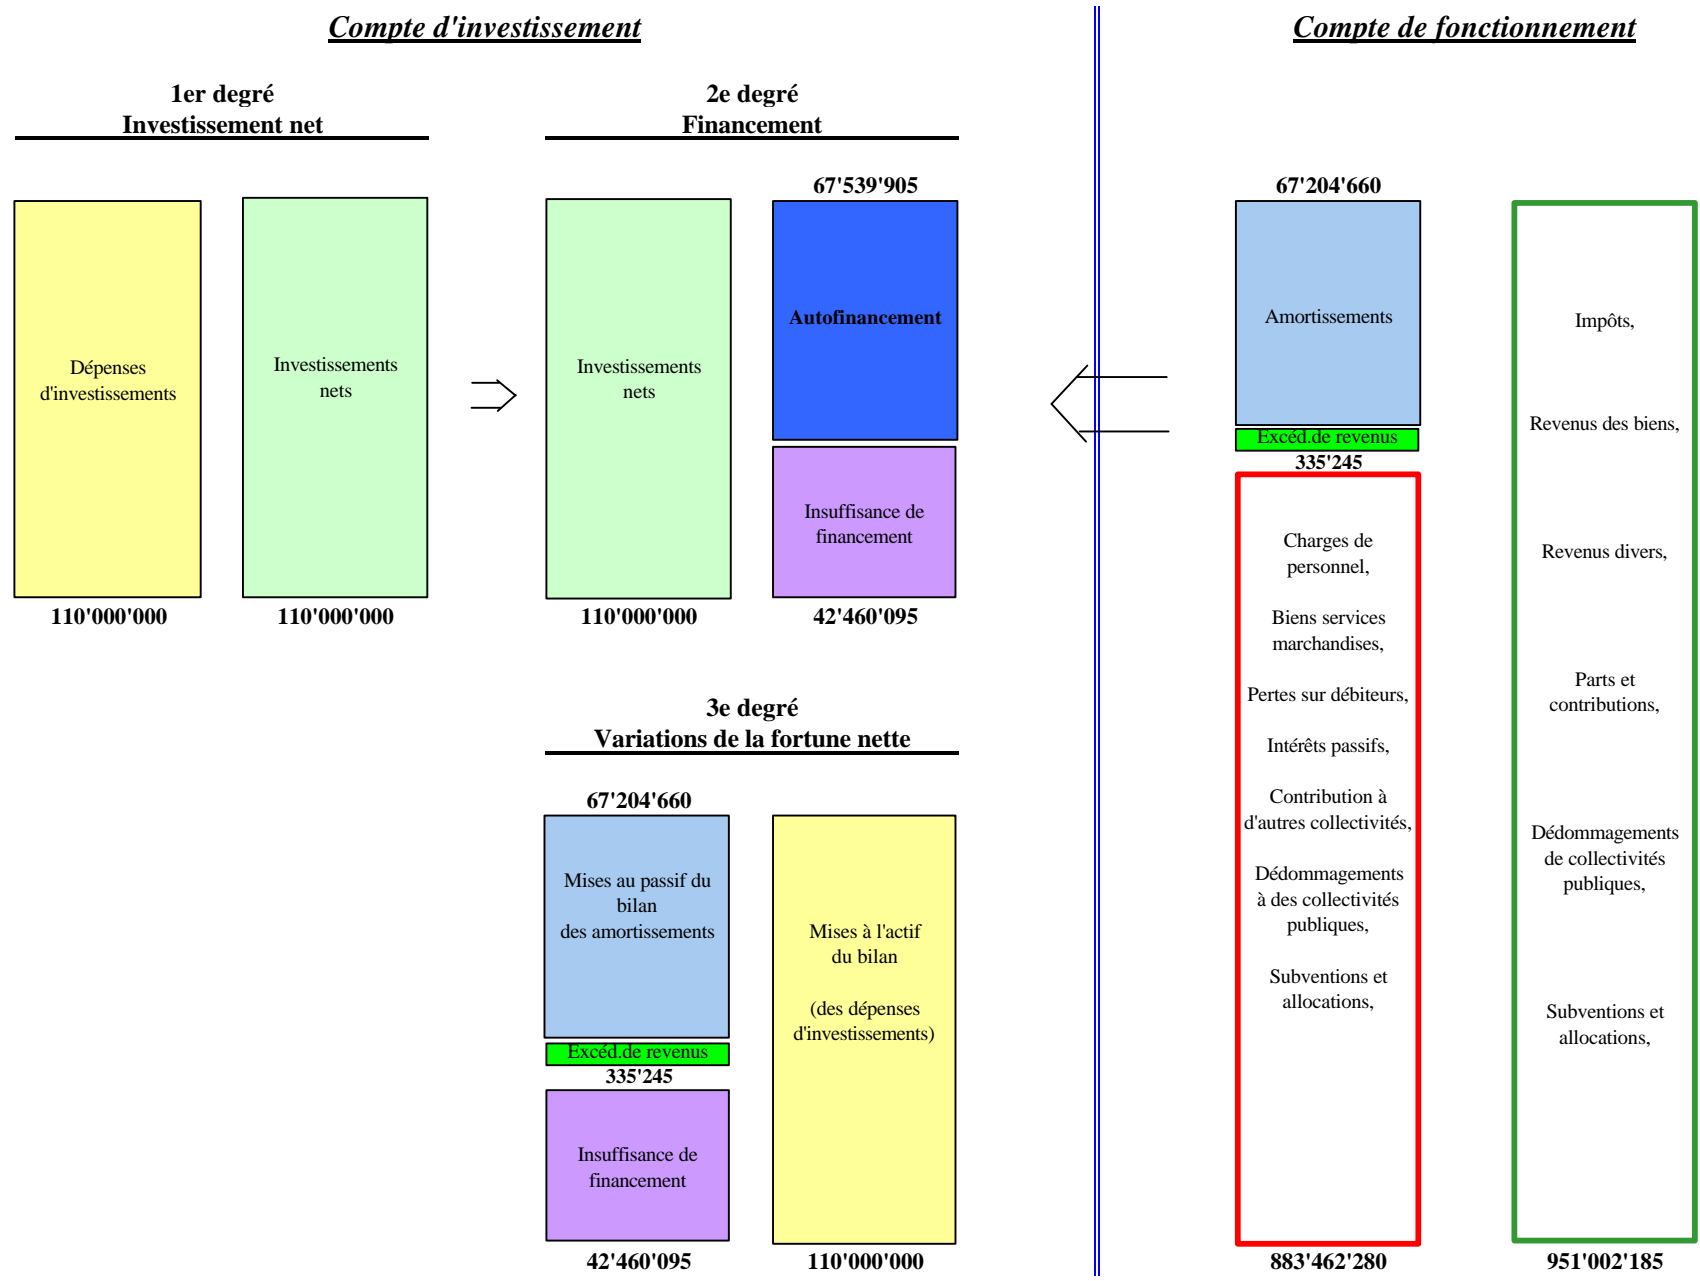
Compte d'investissement

Compte de fonctionnement

1er degré
Investissement net

2e degré
Financement

Dépenses d'investissements

110'000'000

Investissements nets

110'000'000

Investissements nets

110'000'000

67'539'905

Autofinancement

Insuffisance de financement

42'460'095

67'204'660

Amortissements

Excéd.de revenus

335'245

Charges de personnel,

Biens services marchandises,

Pertes sur débiteurs,

Intérêts passifs,

Contribution à d'autres collectivités,

Dédommagements à des collectivités publiques,

Subventions et allocations,

883'462'280

Impôts,

Revenus des biens,

Revenus divers,

Parts et contributions,

Dédommagements de collectivités publiques,

Subventions et allocations,

951'002'185

3e degré
Variations de la fortune nette

67'204'660

Mises au passif du bilan des amortissements

Excéd.de revenus

335'245

Insuffisance de financement

42'460'095

Mises à l'actif du bilan

(des dépenses d'investissements)

110'000'000